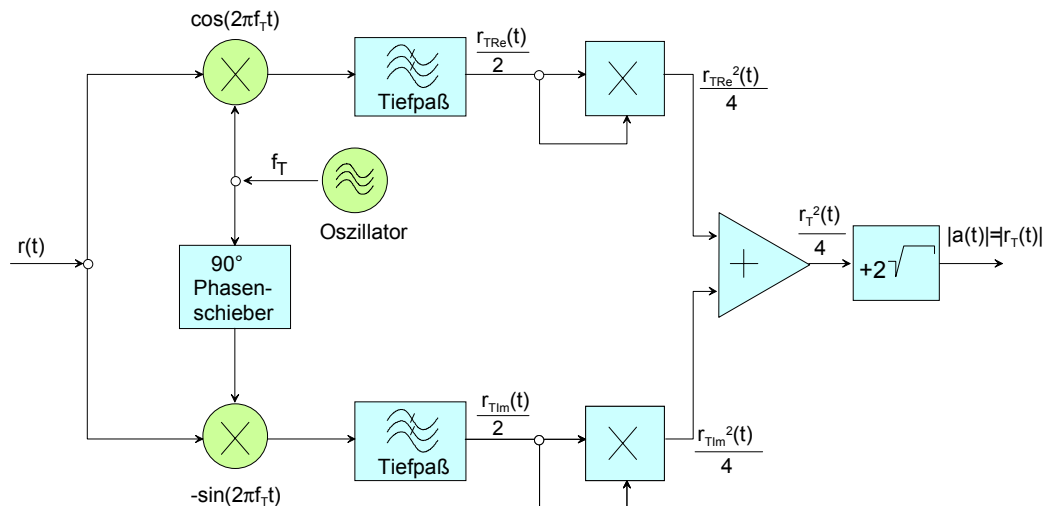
$\cos(2\pi f_T t)$

Tiefpaß

$\frac{r_{TRe}(t)}{2}$

$\frac{r_{TRe}^2(t)}{4}$

$f_T$

Oszillator

$r(t)$

90° Phasenschieber

$\frac{r_T^2(t)}{4}$

+2 $\sqrt{\phantom{x}}$

$|a(t)|=|r_T(t)|$

Tiefpaß

$\frac{r_{TIm}(t)}{2}$

$\frac{r_{TIm}^2(t)}{4}$

$-\sin(2\pi f_T t)$